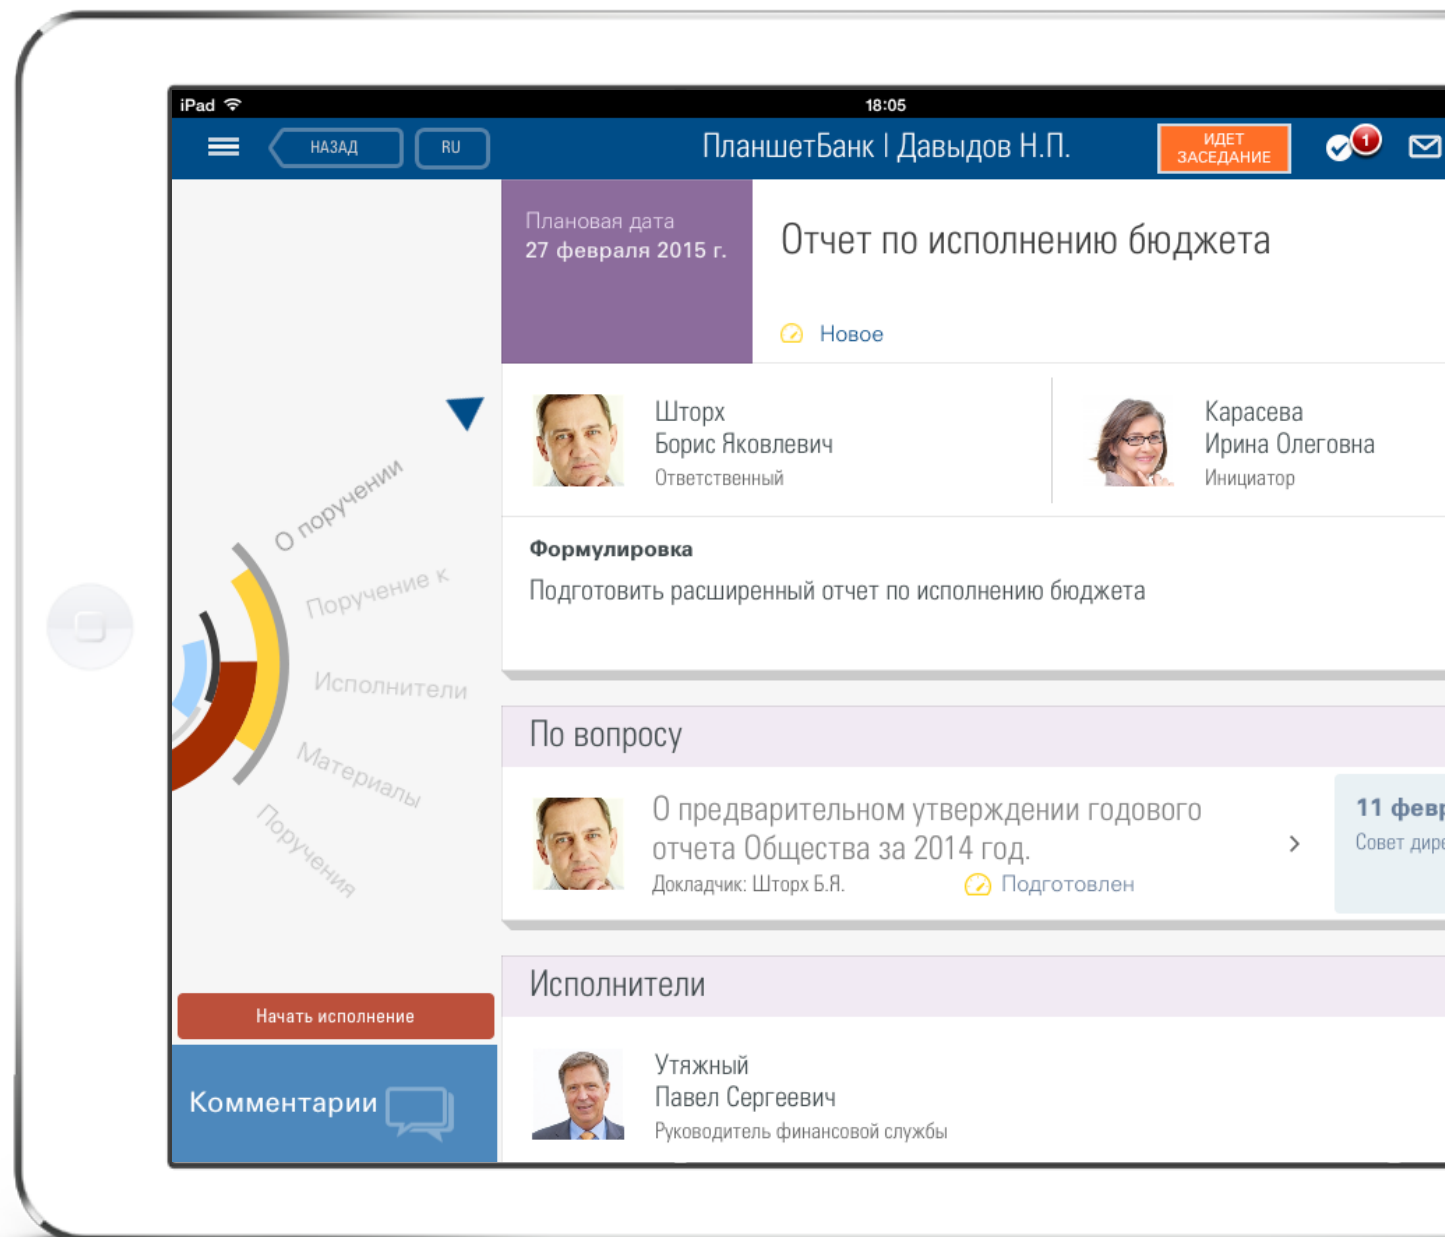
iPad 18:05

НАЗАД RU ПланшетБанк | Давыдов Н.П. ИДЕТ ЗАСЕДАНИЕ 1

Плановая дата
27 февраля 2015 г.

Отчет по исполнению бюджета

Новое

Шторх
Борис Яковлевич
Ответственный

Карасева
Ирина Олеговна
Инициатор

Формулировка
Подготовить расширенный отчет по исполнению бюджета

О поручении
Поручение к
Исполнители
Материалы
Поручения

По вопросу

О предварительном утверждении годового отчета Общества за 2014 год.
Докладчик: Шторх Б.Я. Подготовлен

11 февр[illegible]
Совет дире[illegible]

Исполнители

Утяжный
Павел Сергеевич
Руководитель финансовой службы

Начать исполнение

Комментарии